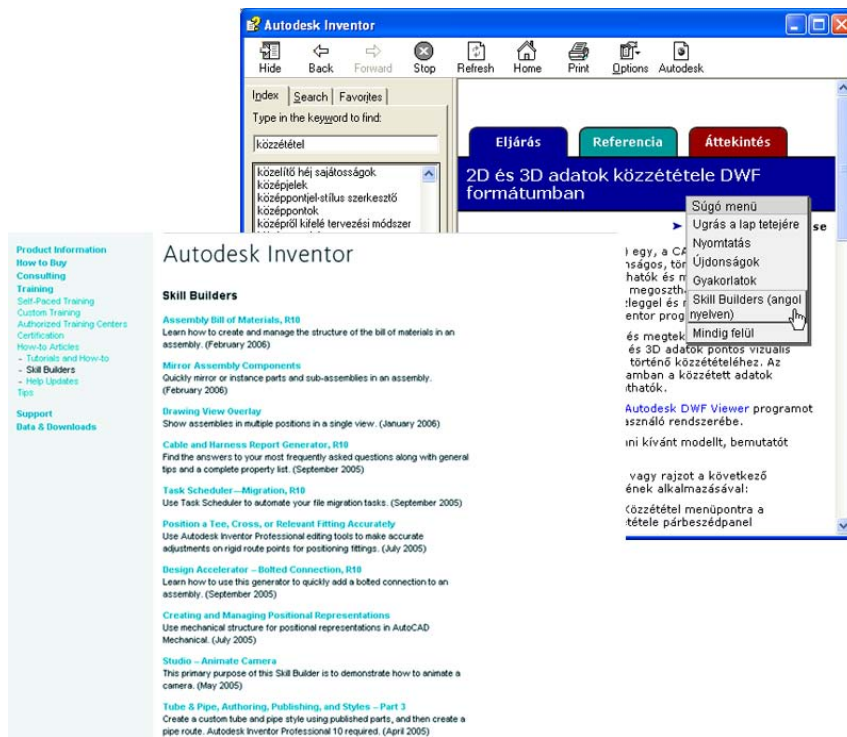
Autodesk Inventor

Hide Back Forward Stop Refresh Home Print Options Autodesk

Index Search Favorites

Type in the keyword to find:

közzététel

közelítő héj sajátosságok
középjelek
középpontjel-stílus szerkesztő
középpontok
középről kifelé tervezési módszer

Eljárás Referencia Áttekintés

2D és 3D adatok közzététele DWF formátumban

Súgó menü
Ugrás a lap tetejére
Nyomtatás
Újdonságok
Gyakorlatok
Skill Builders (angol nyelven)
Mindig felül

se

) egy, a CA
nságos, tör
hatók és m
megoszth
leggel és r
entor prog

és megtek
és 3D adatok pontos vizuális
történő közzétételéhez. Az
amban a közzétett adatok
thatók.

Autodesk DWF Viewer programot
asználó rendszerébe.

ni kívánt modellt, bemutatót

vagy rajzot a következő
ének alkalmazásával:

Közzététel menüpontra a
tétele párbeszédpanel

Product Information
How to Buy
Consulting
Training
Self-Paced Training
Custom Training
Authorized Training Centers
Certification
How-to Articles
- Tutorials and How-to
- Skill Builders
- Help Updates
Tips

Support
Data & Downloads

Autodesk Inventor

Skill Builders

Assembly Bill of Materials, R10
Learn how to create and manage the structure of the bill of materials in an assembly. (February 2006)

Mirror Assembly Components
Quickly mirror or instance parts and sub-assemblies in an assembly. (February 2006)

Drawing View Overlay
Show assemblies in multiple positions in a single view. (January 2006)

Cable and Harness Report Generator, R10
Find the answers to your most frequently asked questions along with general tips and a complete property list. (September 2005)

Task Scheduler—Migration, R10
Use Task Scheduler to automate your file migration tasks. (September 2005)

Position a Tee, Cross, or Relevant Fitting Accurately
Use Autodesk Inventor Professional editing tools to make accurate adjustments on rigid route points for positioning fittings. (July 2005)

Design Accelerator – Bolted Connection, R10
Learn how to use this generator to quickly add a bolted connection to an assembly. (September 2005)

Creating and Managing Positional Representations
Use mechanical structure for positional representations in AutoCAD Mechanical. (July 2005)

Studio – Animate Camera
This primary purpose of this Skill Builder is to demonstrate how to animate a camera. (May 2005)

Tube & Pipe, Authoring, Publishing, and Styles – Part 3
Create a custom tube and pipe style using published parts, and then create a pipe route. Autodesk Inventor Professional 10 required. (April 2005)